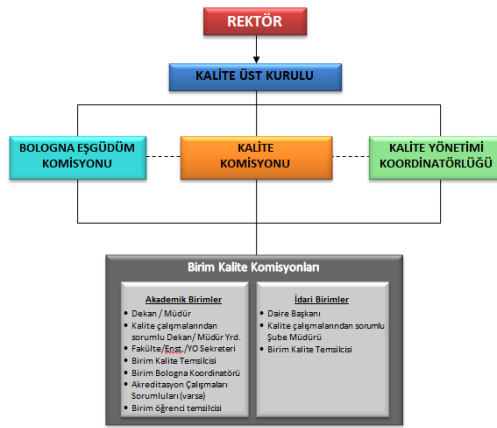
REKTÖR

KALİTE ÜST KURULU

BOLOGNA EŞGÜDÜM KOMİSYONU

KALİTE KOMİSYONU

KALİTE YÖNETİMİ KOORDİNATÖRLÜĞÜ

Birim Kalite Komisyonları

Akademik Birimler
- Dekan / Müdür
- Kalite çalışmalarından sorumlu Dekan/ Müdür Yrd.
- Fakülte/Enst./YO Sekreteri
- Birim Kalite Temsilcisi
- Birim Bologna Koordinatörü
- Akreditasyon Çalışmaları Sorumluları (varsa)
- Birim öğrenci temsilcisi

İdari Birimler
- Daire Başkanı
- Kalite çalışmalarından sorumlu Şube Müdürü
- Birim Kalite Temsilcisi